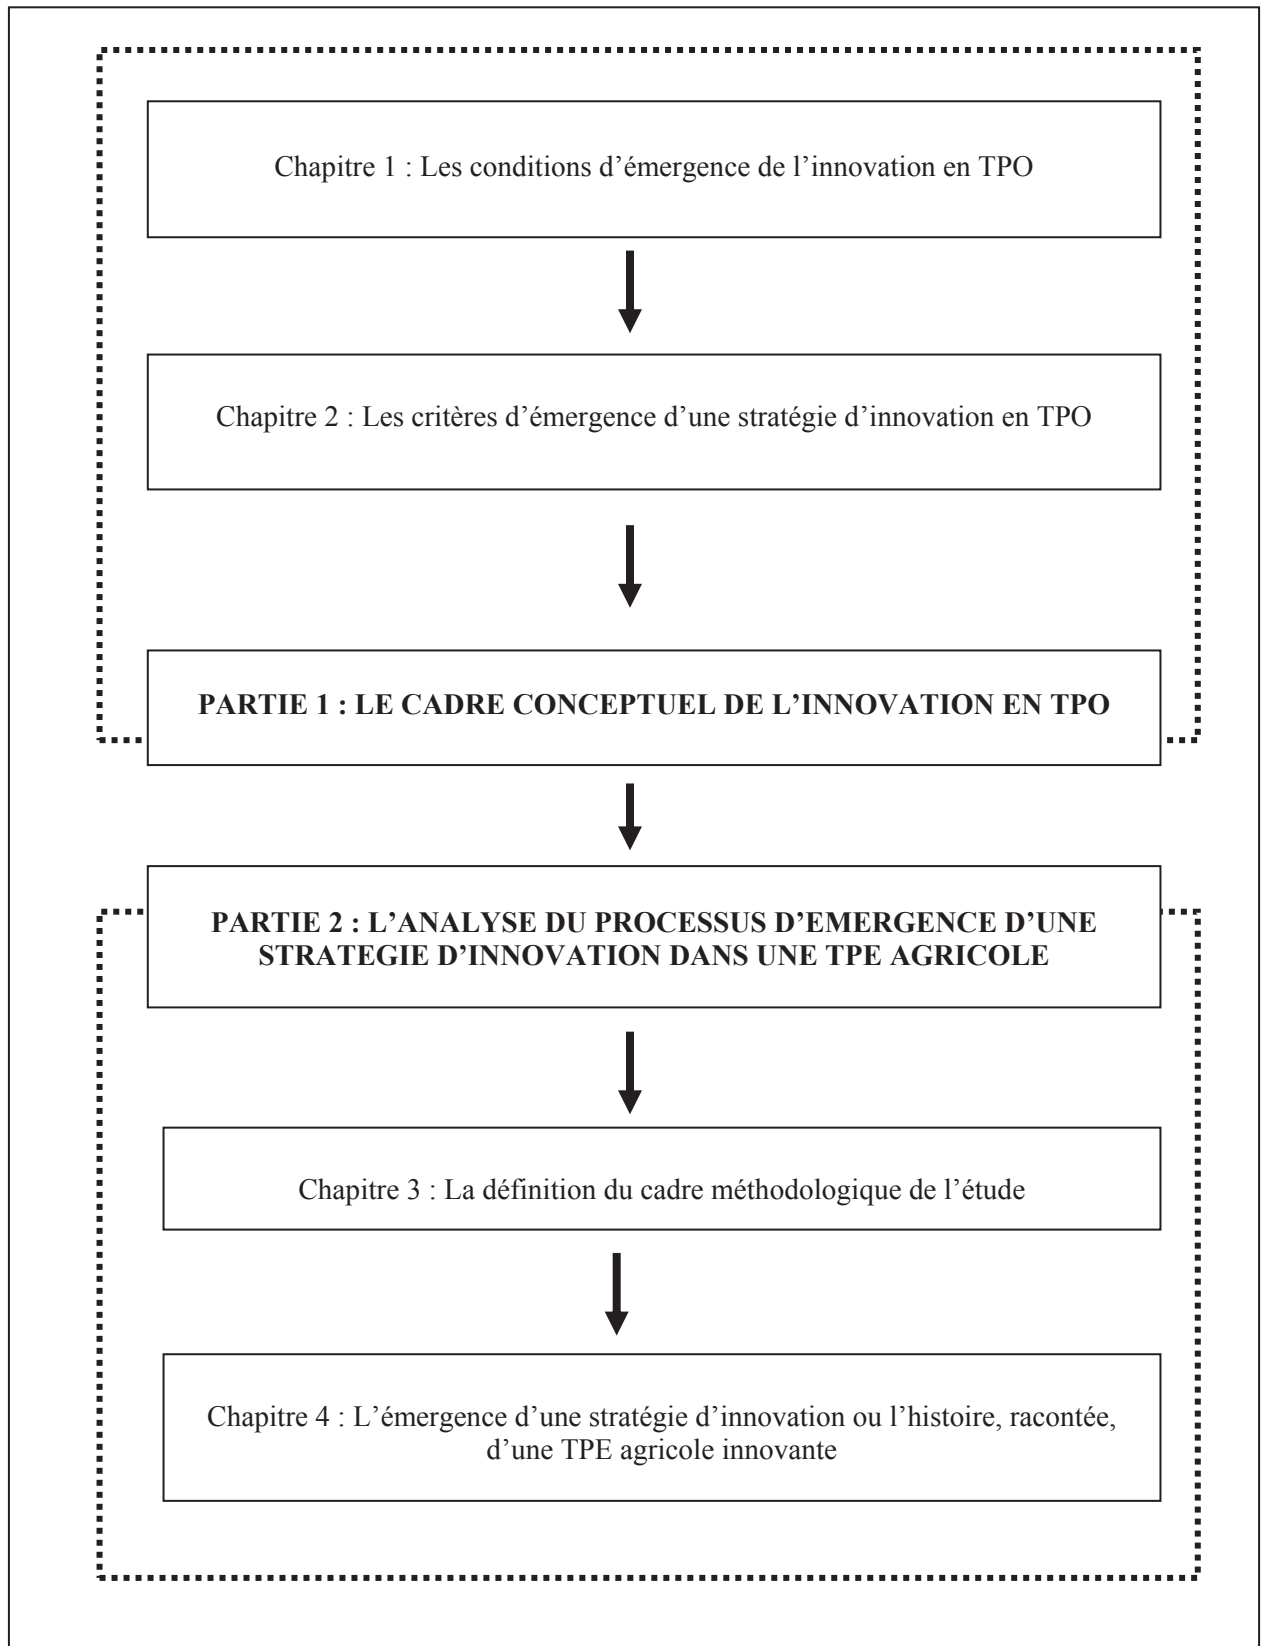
Chapitre 1 : Les conditions d’émergence de l’innovation en TPO

Chapitre 2 : Les critères d’émergence d’une stratégie d’innovation en TPO

**PARTIE 1 : LE CADRE CONCEPTUEL DE L’INNOVATION EN TPO**

**PARTIE 2 : L’ANALYSE DU PROCESSUS D’EMERGENCE D’UNE STRATEGIE D’INNOVATION DANS UNE TPE AGRICOLE**

Chapitre 3 : La définition du cadre méthodologique de l’étude

Chapitre 4 : L’émergence d’une stratégie d’innovation ou l’histoire, racontée, d’une TPE agricole innovante